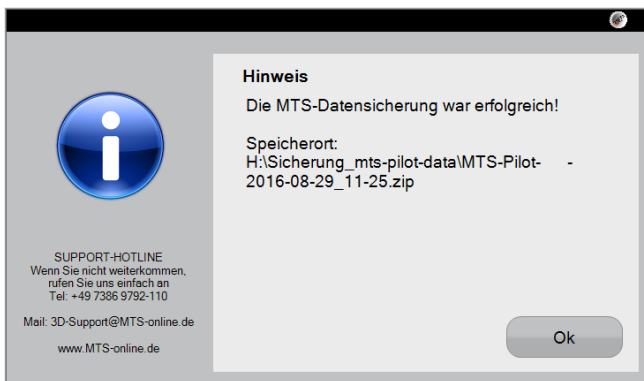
Hinweis

Die MTS-Datensicherung war erfolgreich!

Speicherort:
H:\Sicherung_mts-pilot-data\MTS-Pilot- -2016-08-29_11-25.zip

SUPPORT-HOTLINE
Wenn Sie nicht weiterkommen, rufen Sie uns einfach an
Tel: +49 7386 9792-110

Mail: 3D-Support@MTS-online.de

www.MTS-online.de

Ok